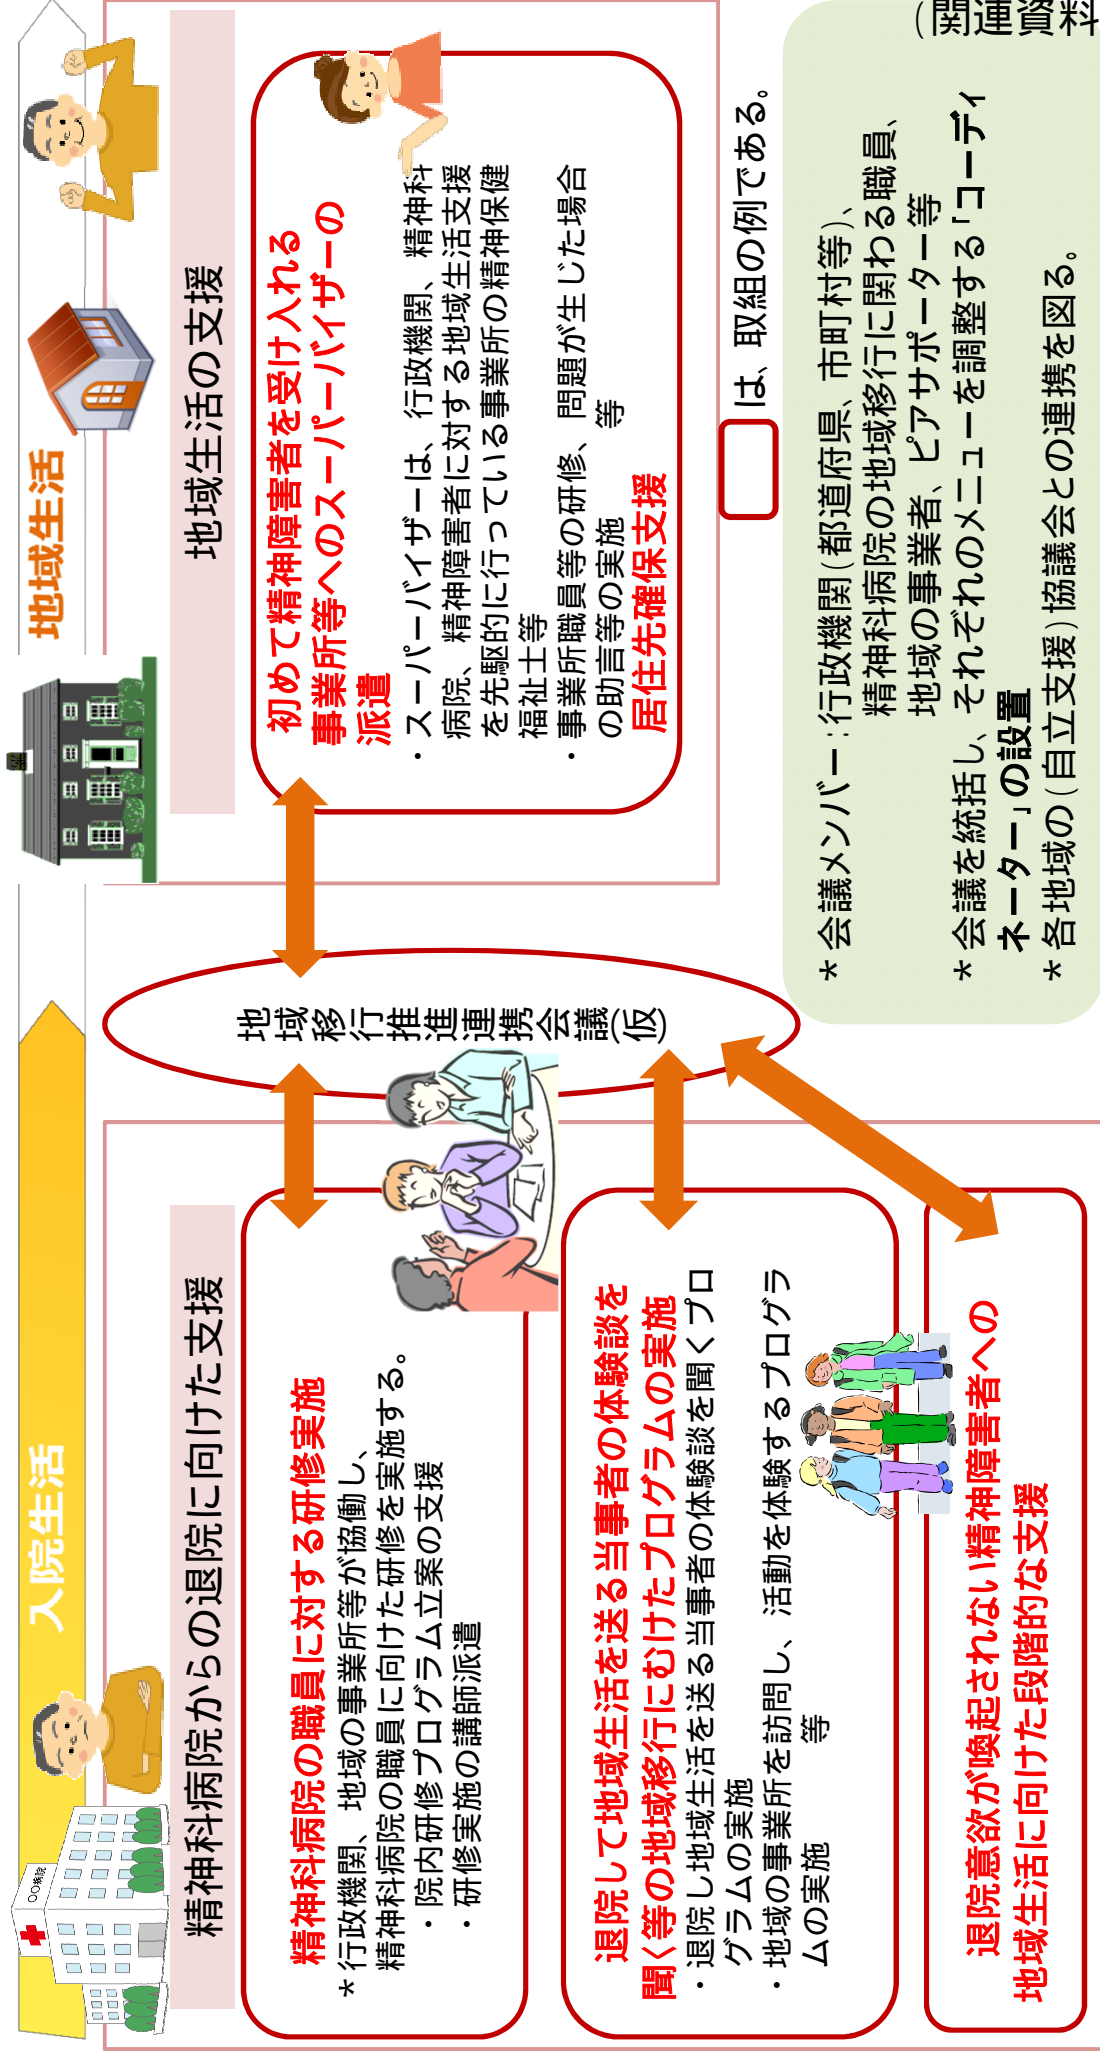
（関連資料

入院生活

地域生活

精神科病院からの退院に向けた支援

地域生活の支援

精神科病院の職員に対する研修実施
＊行政機関、地域の事業所等が協働し、精神科病院の職員に向けた研修を実施する。
・院内研修プログラム立案の支援
・研修実施の講師派遣

退院して地域生活を送る当事者の体験談を聞く等の地域移行にむけたプログラムの実施
・退院し地域生活を送る当事者の体験談を聞くプログラムの実施
・地域の事業所を訪問し、活動を体験するプログラムの実施　等

退院意欲が喚起されない精神障害者への地域生活に向けた段階的な支援

地域移行推進連携会議(仮)

初めて精神障害者を受け入れる事業所等へのスーパーバイザーの派遣
・スーパーバイザーは、行政機関、精神科病院、精神障害者に対する地域生活支援を先駆的に行っている事業所の精神保健福祉士等
・事業所職員等の研修、問題が生じた場合の助言等の実施　等
居住先確保支援

は、取組の例である。

＊会議メンバー：行政機関（都道府県、市町村等）、精神科病院の地域移行に関わる職員、地域の事業者、ピアサポーター等
＊会議を統括し、それぞれのメニューを調整する「コーディネーター」の設置
＊各地域の（自立支援）協議会との連携を図る。

〇〇病院